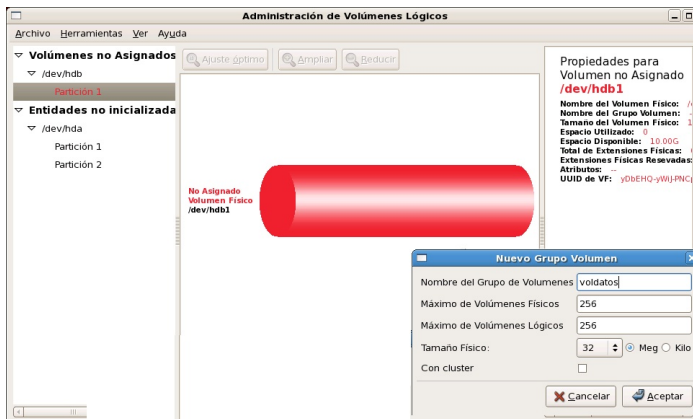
Administración de Volúmenes Lógicos

Archivo Herramientas Ver Ayuda

Volúmenes no Asignados
/dev/hdb
Partición 1
Entidades no inicializada
/dev/hda
Partición 1
Partición 2

Ajuste óptimo
Ampliar
Reducir

No Asignado
Volumen Físico
/dev/hdb1

Propiedades para Volumen no Asignado
/dev/hdb1

Nombre del Volumen Físico: /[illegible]
Nombre del Grupo Volumen: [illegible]
Tamaño del Volumen Físico: 1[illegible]
Espacio Utilizado: 0
Espacio Disponible: 10.00G
Total de Extensiones Físicas: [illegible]
Extensiones Físicas Resevadas: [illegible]
Atributos: --
UUID de VF: yDbEHQ-yWIJ-PNC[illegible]

Nuevo Grupo Volumen

Nombre del Grupo de Volumenes: voldatos
Máximo de Volúmenes Físicos: 256
Máximo de Volúmenes Lógicos: 256
Tamaño Físico: 32 Meg Kilo
Con cluster

Cancelar
Aceptar